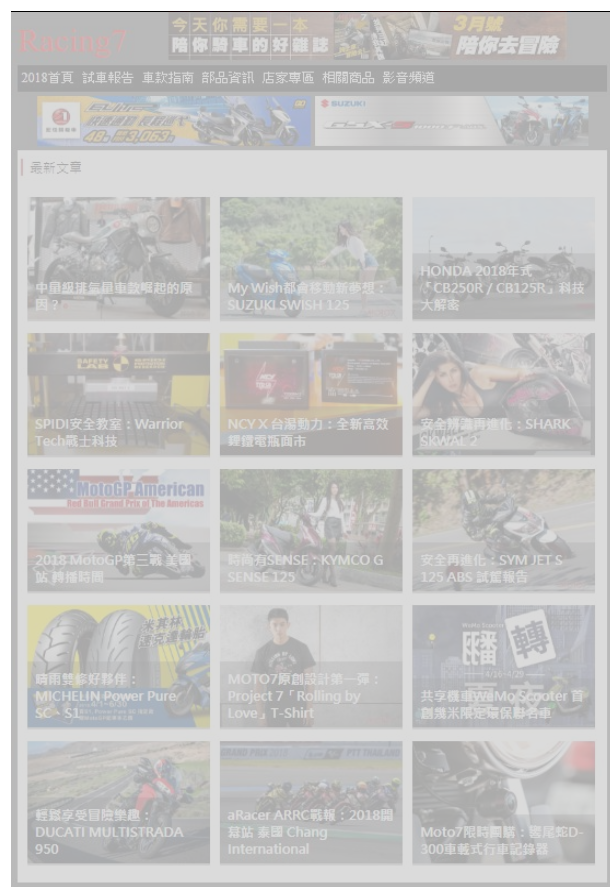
Racing7

今天你需要一本 陪你騎車的好雜誌

3月號 陪你去冒險

2018首頁 試車報告 車款指南 部品資訊 店家專區 相關商品 影音頻道

SUZUKI

最新文章

中量級踏板暨車款崛起的原因？

My Wish都會移動新夢想：SUZUKI SWISH 125

HONDA 2018年式「CB250R / CB125R」科技大解密

SPIDI安全教室：Warrior Tech戰士科技

NCY X 台灣動力：全新高效鋰鐵電瓶面市

安全精進再進化：SHARK SKWAL 2

MotoGP American

2018 MotoGP第三戰 美國站 轉播時間

時尚有SENSE：KYMCO G SENSE 125

安全再進化：SYM JET S 125 ABS 試駕報告

晴雨雙修好夥伴：MICHELIN Power Pure SC、S1

MOTO7原創設計第一彈：Project 7「Rolling by Love」T-Shirt

共享機車WeMo Scooter 首創無米限定環保影音車

輕鬆享受冒險樂趣：DUCATI MULTISTRADA 950

aRacer ARRC戰報：2018開幕站 泰國 Chang International

Moto7限時贈獎：籠尾蝦D-300車載式行車記錄器